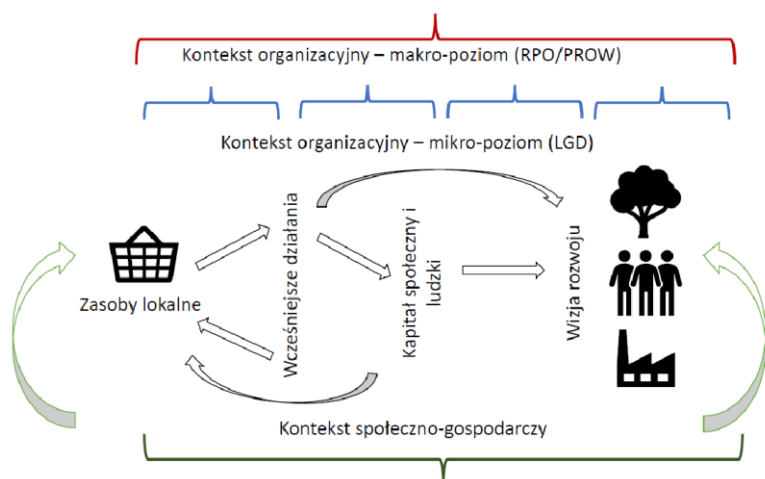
Kontekst organizacyjny – makro-poziom (RPO/PROW)

Kontekst organizacyjny – mikro-poziom (LGD)

Zasoby lokalne

Wcześniejsze działania

Kapitał społeczny i ludzki

Wizja rozwoju

Kontekst społeczno-gospodarczy